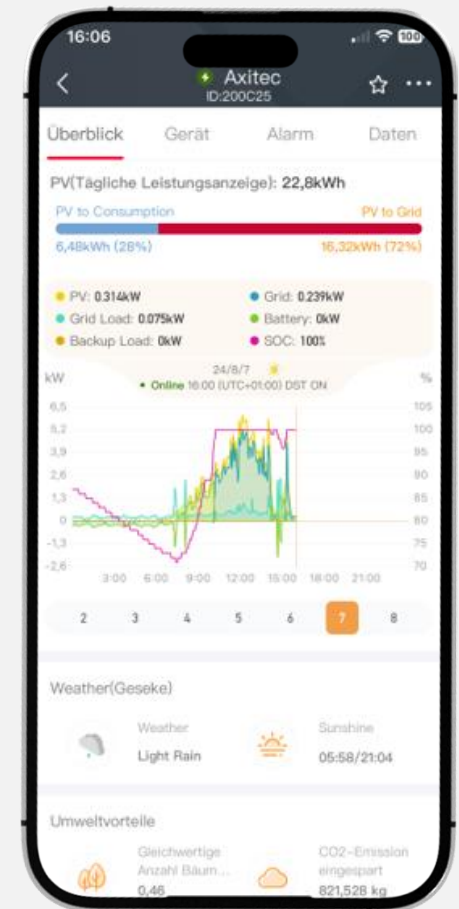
16:06
100

Axitec
ID:200C25

Überblick Gerät Alarm Daten

PV(Tägliche Leistungsanzeige): 22,8kWh

PV to Consumption PV to Grid
6,48kWh (28%) 16,32kWh (72%)

PV: 0.314kW
Grid: 0.239kW
Grid Load: 0.075kW
Battery: 0kW
Backup Load: 0kW
SOC: 100%

kW 24/8/7 %
Online 16:00 (UTC+01:00) DST ON

6,5 105
5,2 100
3,9 95
2,6 90
1,3 85
0 80
-1,3 75
-2,6 70
3:00 6:00 9:00 12:00 15:00 18:00 21:00

2 3 4 5 6 7 8

Weather(Geseke)

Weather
Light Rain

Sunshine
05:58/21:04

Umweltvorteile

Gleichwertige Anzahl Bäum...
0,46

CO2-Emission eingespart
821,528 kg